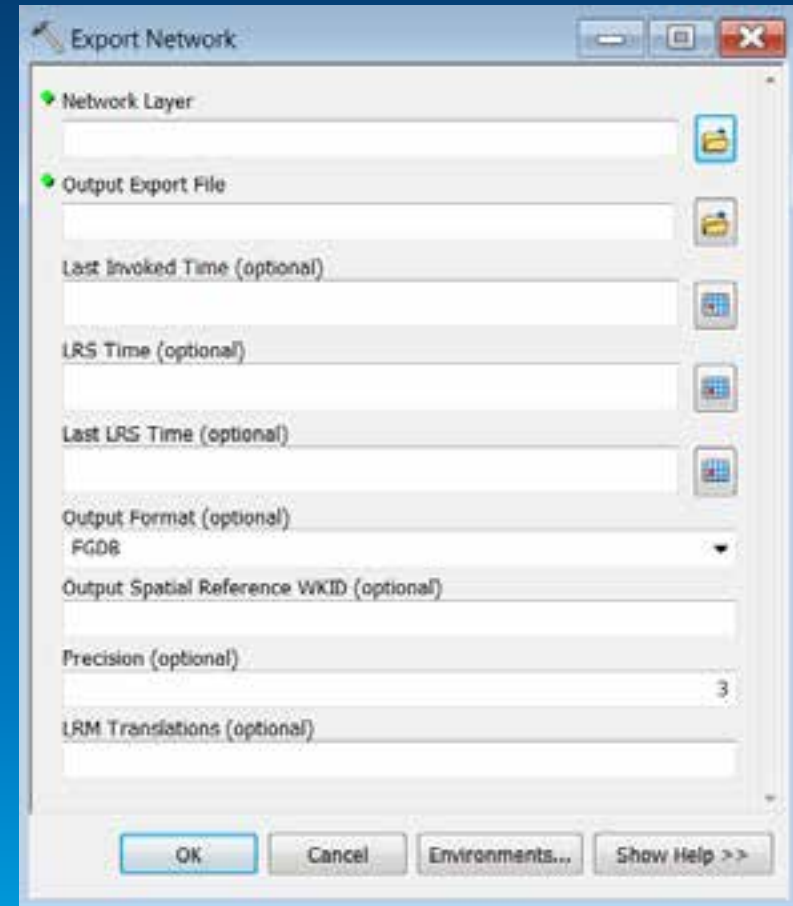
Export Network

Network Layer

Output Export File

Last Invoked Time (optional)

LRS Time (optional)

Last LRS Time (optional)

Output Format (optional)

FGDB

Output Spatial Reference WKID (optional)

Precision (optional)

3

LRM Translations (optional)

OK

Cancel

Environments...

Show Help >>